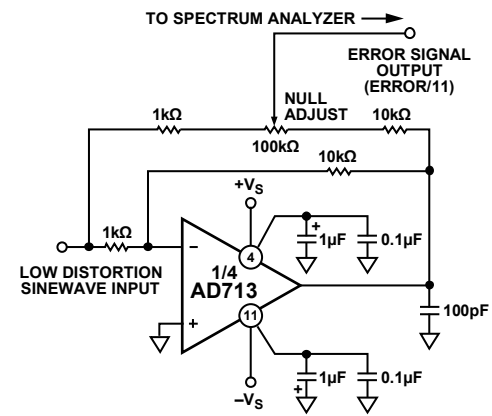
TO SPECTRUM ANALYZER

ERROR SIGNAL OUTPUT (ERROR/11)

NULL ADJUST

1kΩ

100kΩ

10kΩ

10kΩ

$+V_S$

1kΩ

–

4

+

1μF

0.1μF

LOW DISTORTION SINEWAVE INPUT

1/4

AD713

+

11

100pF

+

1μF

0.1μF

$-V_S$